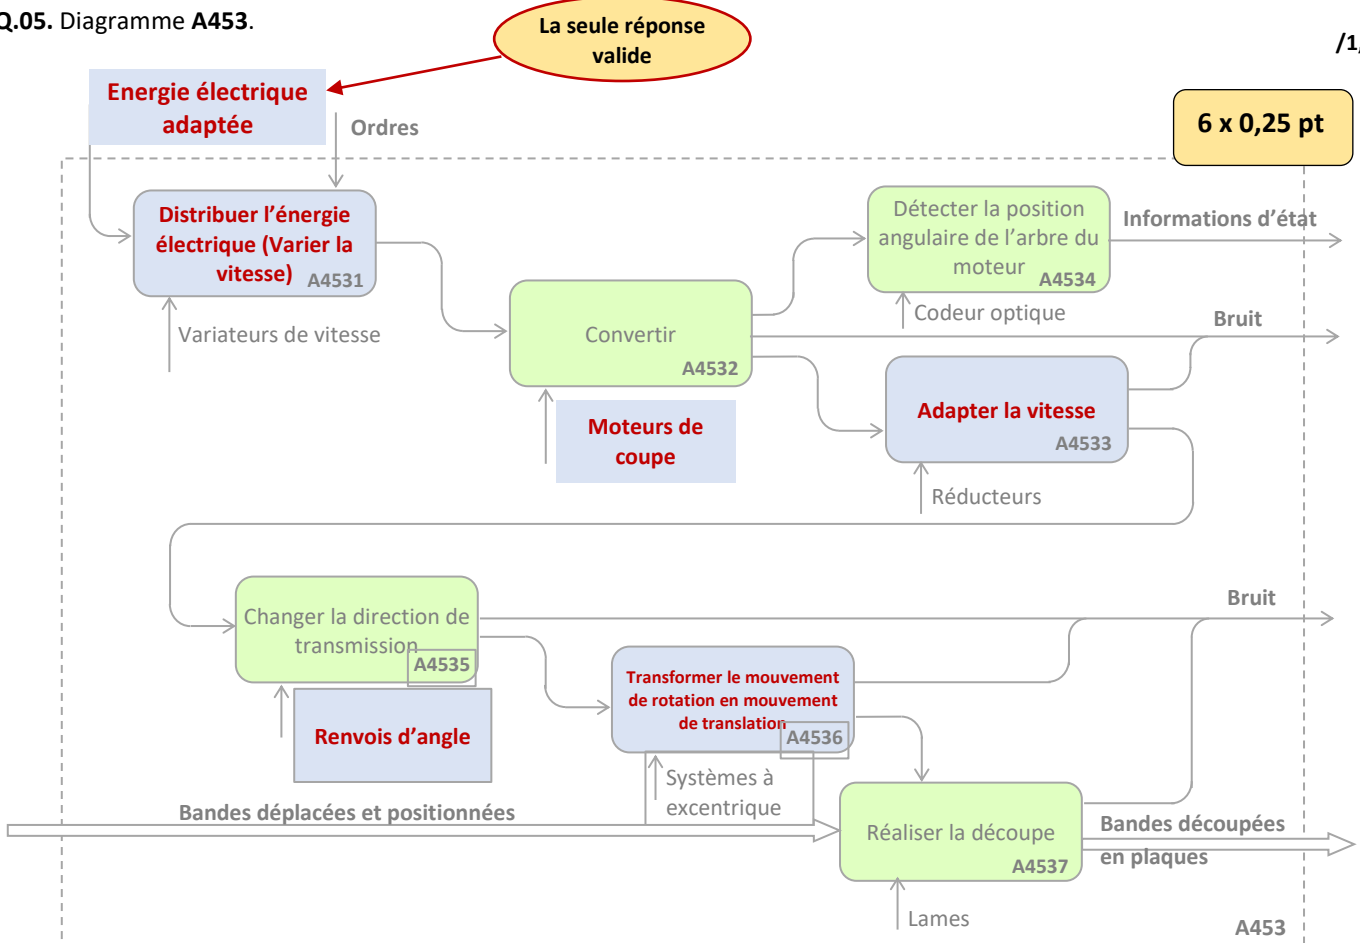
Q.05. Diagramme A453.

La seule réponse valide

/1

Energie électrique adaptée

Ordres

6 x 0,25 pt

Distribuer l'énergie électrique (Varier la vitesse) A4531

Variateurs de vitesse

Convertir A4532

Moteurs de coupe

Détecter la position angulaire de l'arbre du moteur A4534

Informations d'état

Codeur optique

Bruit

Adapter la vitesse A4533

Réducteurs

Changer la direction de transmission A4535

Renvois d'angle

Bruit

Transformer le mouvement de rotation en mouvement de translation A4536

Systèmes à excentrique

Bandes déplacées et positionnées

Réaliser la découpe A4537

Bandes découpées en plaques

Lames

A453